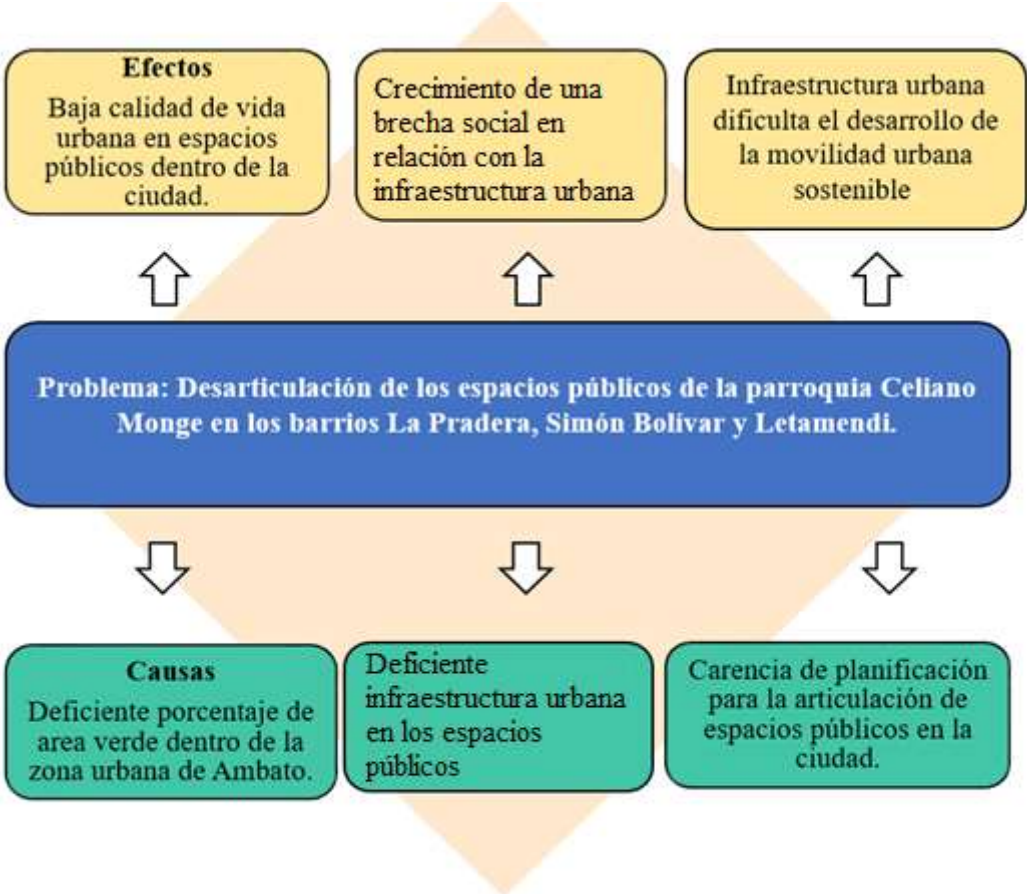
Efectos
Baja calidad de vida urbana en espacios públicos dentro de la ciudad.

Crecimiento de una brecha social en relación con la infraestructura urbana

Infraestructura urbana dificulta el desarrollo de la movilidad urbana sostenible

Problema: Desarticulación de los espacios públicos de la parroquia Celiano Monge en los barrios La Pradera, Simón Bolívar y Letamendi.

Causas
Deficiente porcentaje de area verde dentro de la zona urbana de Ambato.

Deficiente infraestructura urbana en los espacios públicos

Carencia de planificación para la articulación de espacios públicos en la ciudad.